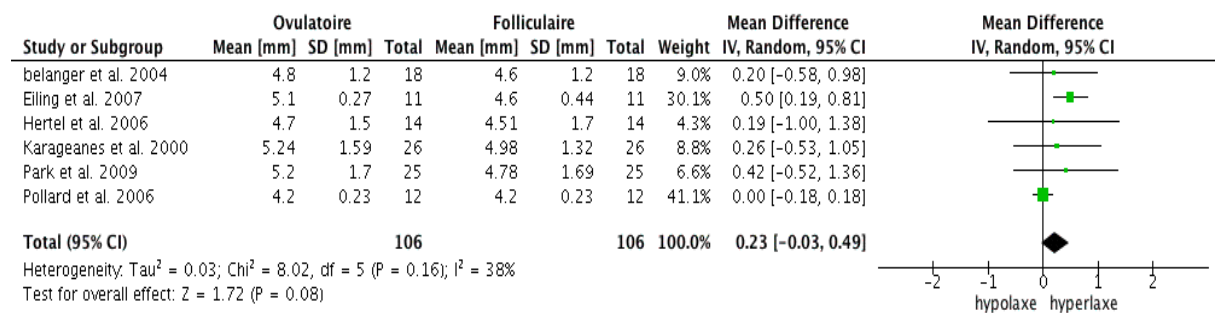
| Study or Subgroup | Ovulatoire Mean [mm] | Ovulatoire SD [mm] | Ovulatoire Total | Folliculaire Mean [mm] | Folliculaire SD [mm] | Folliculaire Total | Weight | Mean Difference IV, Random, 95% CI |
|---|---|---|---|---|---|---|---|---|
| belanger et al. 2004 | 4.8 | 1.2 | 18 | 4.6 | 1.2 | 18 | 9.0% | 0.20 [−0.58, 0.98] |
| Eiling et al. 2007 | 5.1 | 0.27 | 11 | 4.6 | 0.44 | 11 | 30.1% | 0.50 [0.19, 0.81] |
| Hertel et al. 2006 | 4.7 | 1.5 | 14 | 4.51 | 1.7 | 14 | 4.3% | 0.19 [−1.00, 1.38] |
| Karageanes et al. 2000 | 5.24 | 1.59 | 26 | 4.98 | 1.32 | 26 | 8.8% | 0.26 [−0.53, 1.05] |
| Park et al. 2009 | 5.2 | 1.7 | 25 | 4.78 | 1.69 | 25 | 6.6% | 0.42 [−0.52, 1.36] |
| Pollard et al. 2006 | 4.2 | 0.23 | 12 | 4.2 | 0.23 | 12 | 41.1% | 0.00 [−0.18, 0.18] |
| **Total (95% CI)** | | | **106** | | | **106** | **100.0%** | **0.23 [−0.03, 0.49]** |

Heterogeneity: Tau$^2$ = 0.03; Chi$^2$ = 8.02, df = 5 (P = 0.16); I$^2$ = 38%
Test for overall effect: Z = 1.72 (P = 0.08)

Mean Difference
IV, Random, 95% CI

-2 -1 0 1 2
hypolaxe hyperlaxe